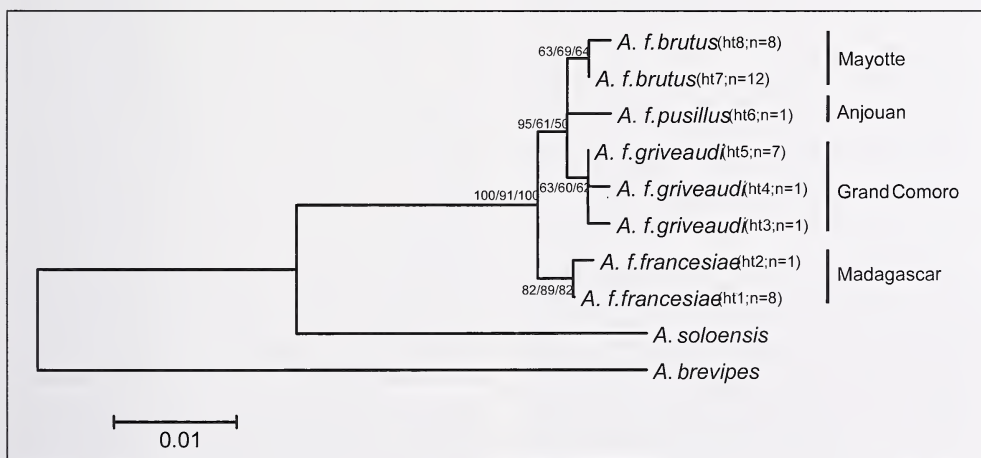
63/69/64
A. f. brutus(ht8;n=8)
A. f. brutus(ht7;n=12)
Mayotte
A. f. pusillus(ht6;n=1)
Anjouan
95/61/50
A. f. griveaudi(ht5;n=7)
100/91/100
63/60/62
A. f. griveaudi(ht4;n=1)
Grand Comoro
A. f. griveaudi(ht3;n=1)
A. f. francesiae(ht2;n=1)
Madagascar
82/89/82
A. f. francesiae(ht1;n=8)
A. soloensis
A. brevipes
0.01